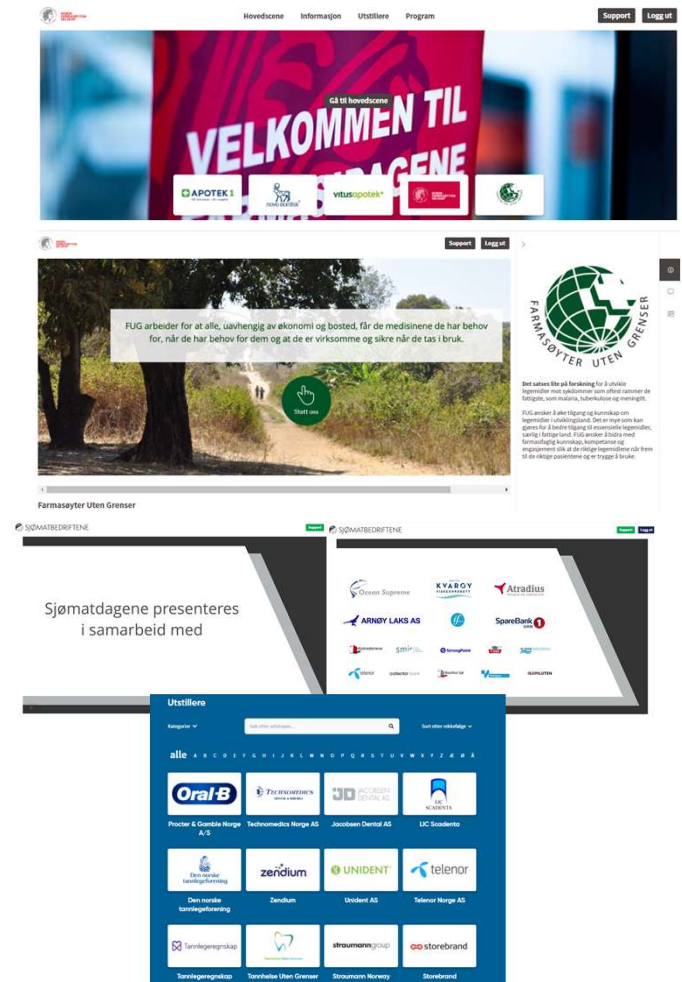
Hovedscene Informasjon Utstillere Program

Support Logg ut

Gå til hovedscene

VELKOMMEN TIL
DAGENE

APOTEK 1

novo nordisk

vitusapotek

Support Logg ut

FUG arbeider for at alle, uavhengig av økonomi og bosted, får de medisinene de har behov for, når de har behov for dem og at de er virksomme og sikre når de tas i bruk.

Start nå

Farmasøyter Uten Grenser

FARMASØYTER UTEN GRENSER

Det satses lite på forskning for å utvikle legemidler mot sykdommer som oftest rammer de fattigste, som malaria, tuberkulose og meningitt.

FUG ønsker å øke tilgang og kunnskap om legemidler i utviklingsland. Det er mye som kan gjøres for å bedre tilgang til essensielle legemidler, særlig i fattige land. FUG ønsker å bidra med farmasøfaglig kunnskap, kompetanse og engasjement slik at de riktige legemidlene når frem til de riktige pasientene og er trygge å bruke.

SJØMATBEDRIFTENE

Support

Sjømatdagene presenteres i samarbeid med

SJØMATBEDRIFTENE

Support Logg ut

Ocean Supreme

KVARØY

Atradius

ARNØY LAKS AS

SpareBank 1

Utstillere

Kategorier

Søk etter utstiller...

Sort etter rekkefølge

alle A B C D E F G H I J K L M N O P Q R S T U V W X Y Z Æ Ø Å

Oral-B
Procter & Gamble Norge A/S

TECHNOMEDICS
Technomedics Norge AS

JD JACOBSEN DENTAL AS
Jacobsen Dental AS

LIC SCADENTO
LIC Scadento

Den norske tannlegeforening
Den norske tannlegeforening

zendium
Zendium

UNIDENT
Unident AS

telenor
Telenor Norge AS

Tannlegeregnskap
Tannlegeregnskap

Tannhelse Uten Grenser

straumanngroup
Straumann Norway

storebrand
Storebrand